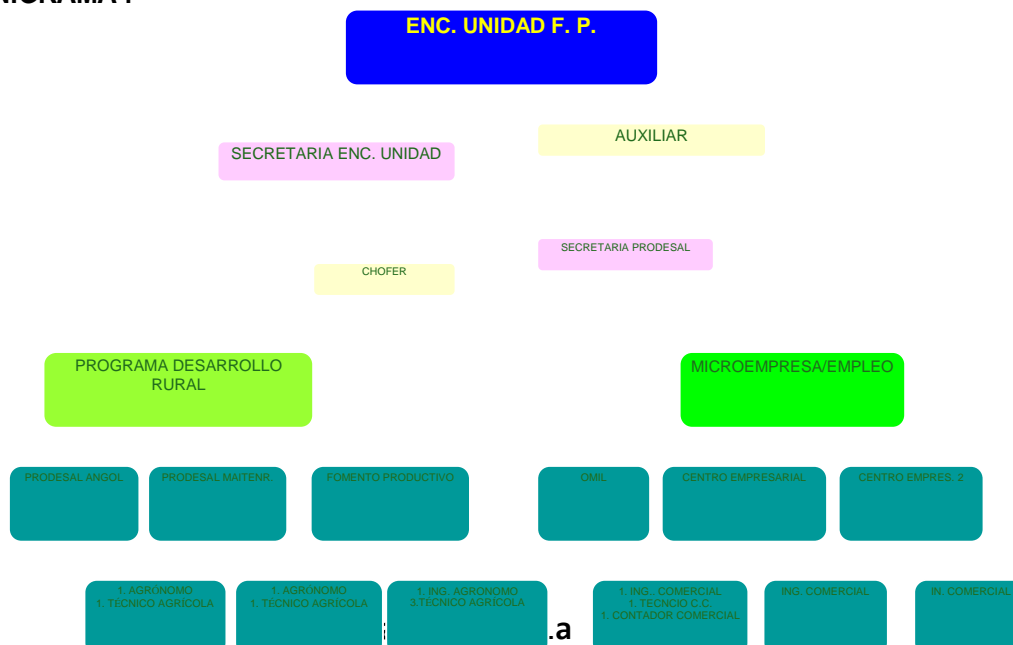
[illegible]

ENC. UNIDAD F. P.

SECRETARIA ENC. UNIDAD

AUXILIAR

CHOFER

SECRETARIA PRODESAL

PROGRAMA DESARROLLO RURAL

MICROEMPRESA/EMPLEO

PRODESAL ANGOL

PRODESAL MAITENR

FOMENTO PRODUCTIVO

OMIL

CENTRO EMPRESARIAL

CENTRO EMPRES. 2

1. AGRONOMO
1. TECNICO AGRICOLA

1. AGRONOMO
1. TECNICO AGRICOLA

1. ING. AGRONOMO
3.TECNICO AGRICOLA

1. ING.. COMERCIAL
1. TECNCIO C.C.
1. CONTADOR COMERCIAL

ING. COMERCIAL

IN. COMERCIAL

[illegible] .a